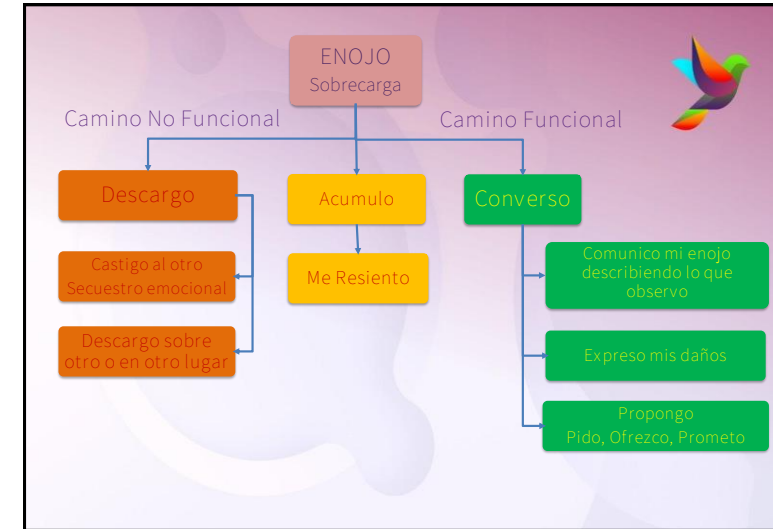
ENOJO
Sobrecarga

Camino No Funcional

Camino Funcional

Descargo

Acumulo

Converso

Castigo al otro
Secuestro emocional

Me Resiento

Comunico mi enojo describiendo lo que observo

Descargo sobre otro o en otro lugar

Expreso mis daños

Propongo
Pido, Ofrezco, Prometo